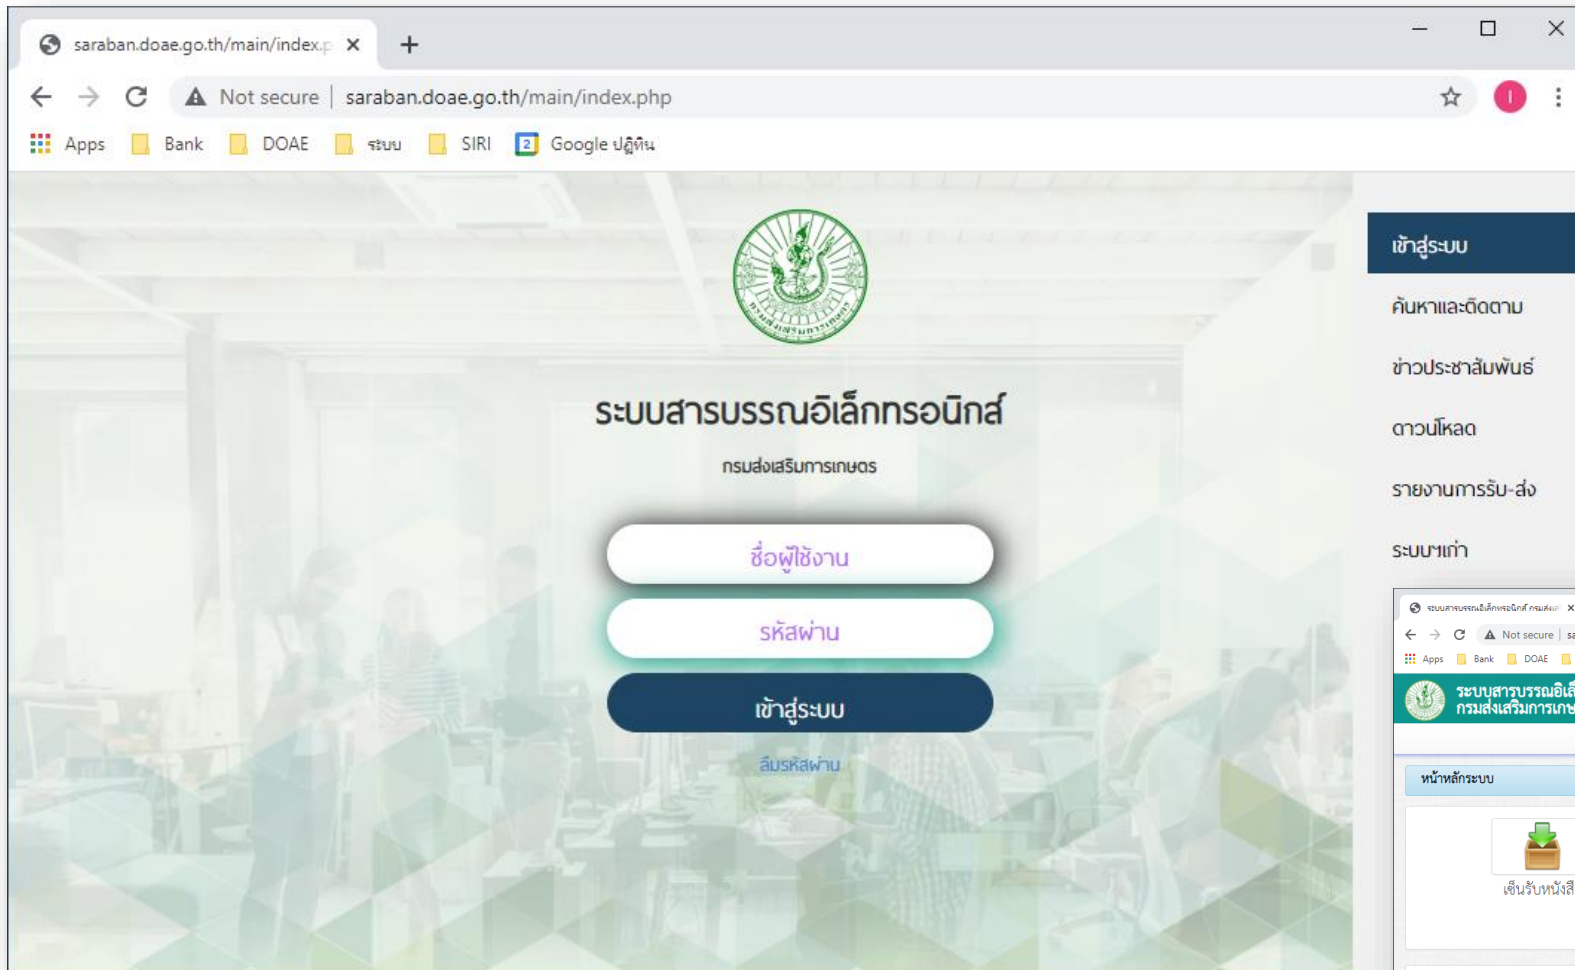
saraban.doae.go.th/main/index.p ×

Not secure | saraban.doae.go.th/main/index.php

Apps  Bank  DOAE  ระบบ  SIRI  Google ปฏิทิน

ระบบสารบรรณอิเล็กทรอนิกส์

กรมส่งเสริมการเกษตร

ชื่อผู้ใช้งาน

รหัสผ่าน

เข้าสู่ระบบ

ลืมรหัสผ่าน

เข้าสู่ระบบ

ค้นหาและติดตาม

ข่าวประชาสัมพันธ์

ดาวน์โหลด

รายงานการรับ-ส่ง

ระบบฯเก่า

ระบบสารบรรณอิเล็กทรอนิกส์ กรมส่งเส

Not secure | sa

Apps  Bank  DOAE

ระบบสารบรรณอิเล็
กรมส่งเสริมการเกษ

หน้าหลักระบบ

เซ็นรับหนังสื